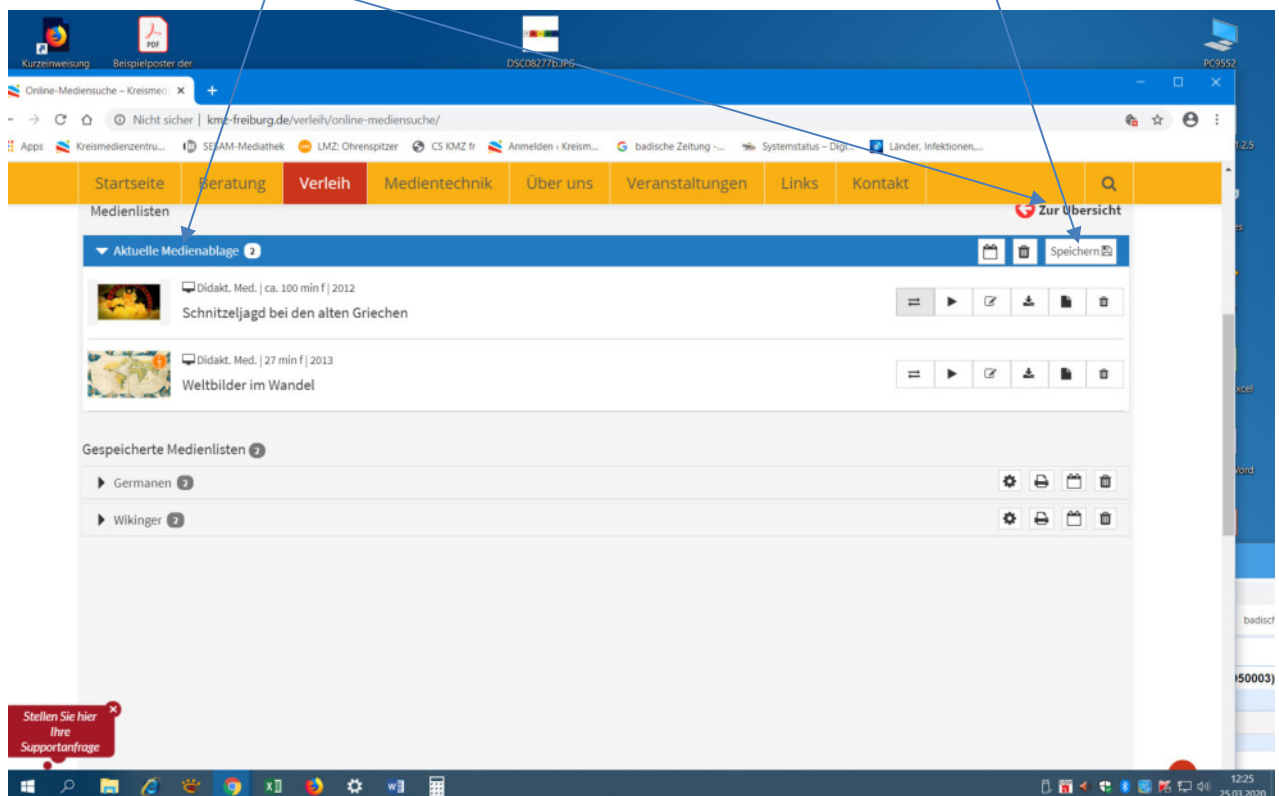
Kurzeinweisung Beispielposter der DSC08277b.JPG PC9552

Online-Mediensuche – Kreismedi ×
+
Nicht sicher | kmz-freiburg.de/verleih/online-mediensuche/

Apps Kreismedienzentru... SESAM-Mediathek LMZ: Ohrenspitzer CS KMZ fr Anmelden ‹ Kreism... badische zeitung -... Systemstatus – Digi... Länder, Infektionen,...

Startseite Beratung Verleih Medientechnik Über uns Veranstaltungen Links Kontakt

Medienlisten
Zur Übersicht

Aktuelle Medienablage 2
Speichern

Didakt. Med. | ca. 100 min f | 2012
Schnitzeljagd bei den alten Griechen

Didakt. Med. | 27 min f | 2013
Weltbilder im Wandel

Gespeicherte Medienlisten 2
Germanen 2
Wikinger 2

Stellen Sie hier Ihre Supportanfrage

12:25
25.03.2020